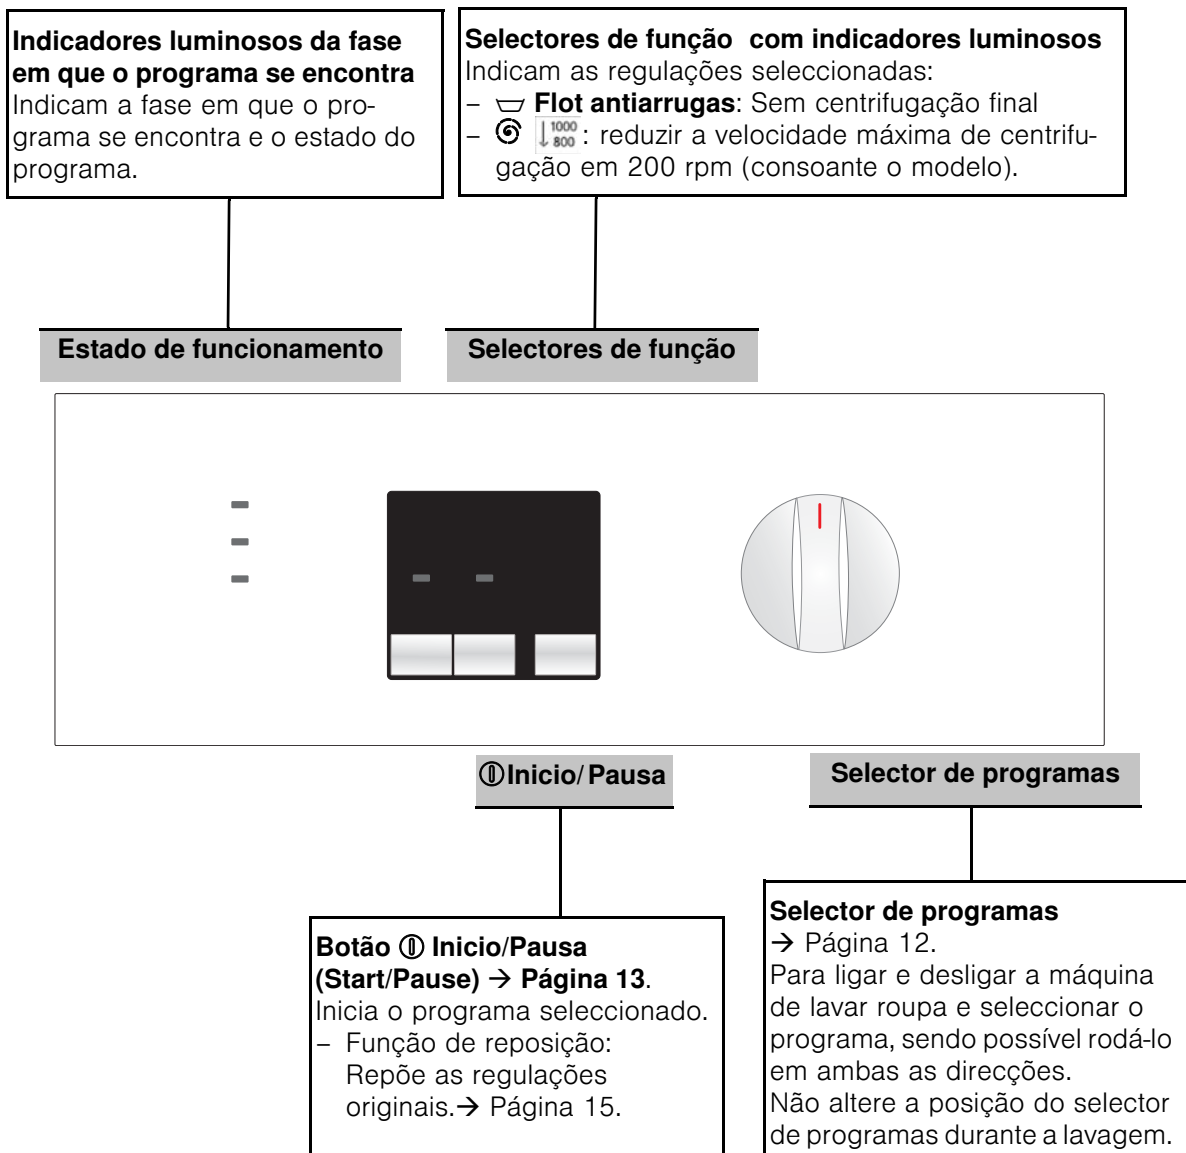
**Indicadores luminosos da fase em que o programa se encontra**
Indicam a fase em que o programa se encontra e o estado do programa.

**Selectores de função com indicadores luminosos**
Indicam as regulações seleccionadas:
– ⌴ **Flot antiarrugas**: Sem centrifugação final
– ⑥ $\downarrow\frac{1000}{800}$: reduzir a velocidade máxima de centrifugação em 200 rpm (consoante o modelo).

**Estado de funcionamento**

**Selectores de função**

**⦶Inicio/ Pausa**

**Selector de programas**

**Botão ⦶ Inicio/Pausa (Start/Pause) → Página 13**.
Inicia o programa seleccionado.
– Função de reposição: Repõe as regulações originais.→ Página 15.

**Selector de programas**
→ Página 12.
Para ligar e desligar a máquina de lavar roupa e seleccionar o programa, sendo possível rodá-lo em ambas as direcções.
Não altere a posição do selector de programas durante a lavagem.